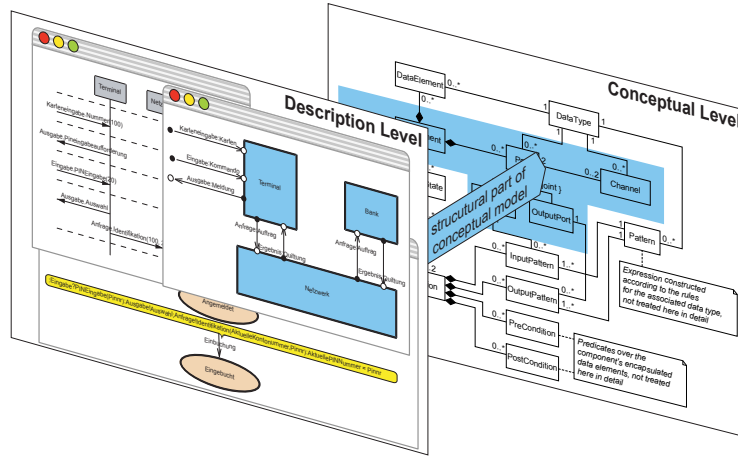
Conceptual Level

Description Level

structural part of conceptual model

DataElement 0..*

0..*

1

DataType

1

ent

0..*

0..*

Channel

0..2

tate

oint }

OutputPort

Pattern

0..*

InputPattern

1..*

OutputPattern

1..*

PreCondition

PostCondition

Expression constructed according to the rules for the associated data type, not treated here in detail

Predicates over the component's encapsulated data elements, not treated here in detail

on

Terminal

Netz

Karteneingabe Nummer(100)

Ausgabe Pineingabeaufforderung

Eingabe PIN(Eingabe(20)

Ausgabe Auswahl

Anfrage Identifikation(100)

Karteneingabe Karte

Eingabe Kommando

Ausgabe Meldung

Terminal

Bank

Anfrage Auftrag

Ergebnis Quittung

Anfrage Auftrag

Ergebnis Quittung

Netzwerk

Angemeldet

Eingabe?PIN(Eingabe(Pinnr) Ausgabe!Auswahl(Anfrage!Identifikation(AktuelleKontonummer,Pinnr) AktuellePINNummer = Pinnr

Einbuchung

Eingebucht